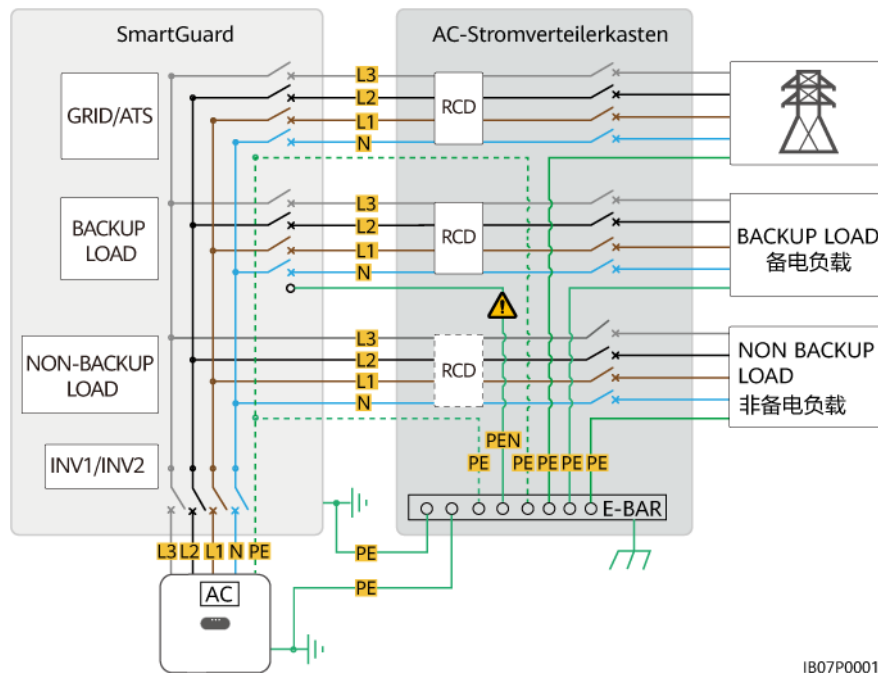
SmartGuard

AC-Stromverteilerkasten

GRID/ATS

BACKUP LOAD

NON-BACKUP LOAD

INV1/INV2

L3
L2
L1
N

RCD

L3
L2
L1
N

RCD

L3
L2
L1
N

RCD

BACKUP LOAD
备电负载

NON BACKUP LOAD
非备电负载

PEN
PE PE PE PE PE

E-BAR

L3 L2 L1 N PE

PE

PE

AC

IB07P0001